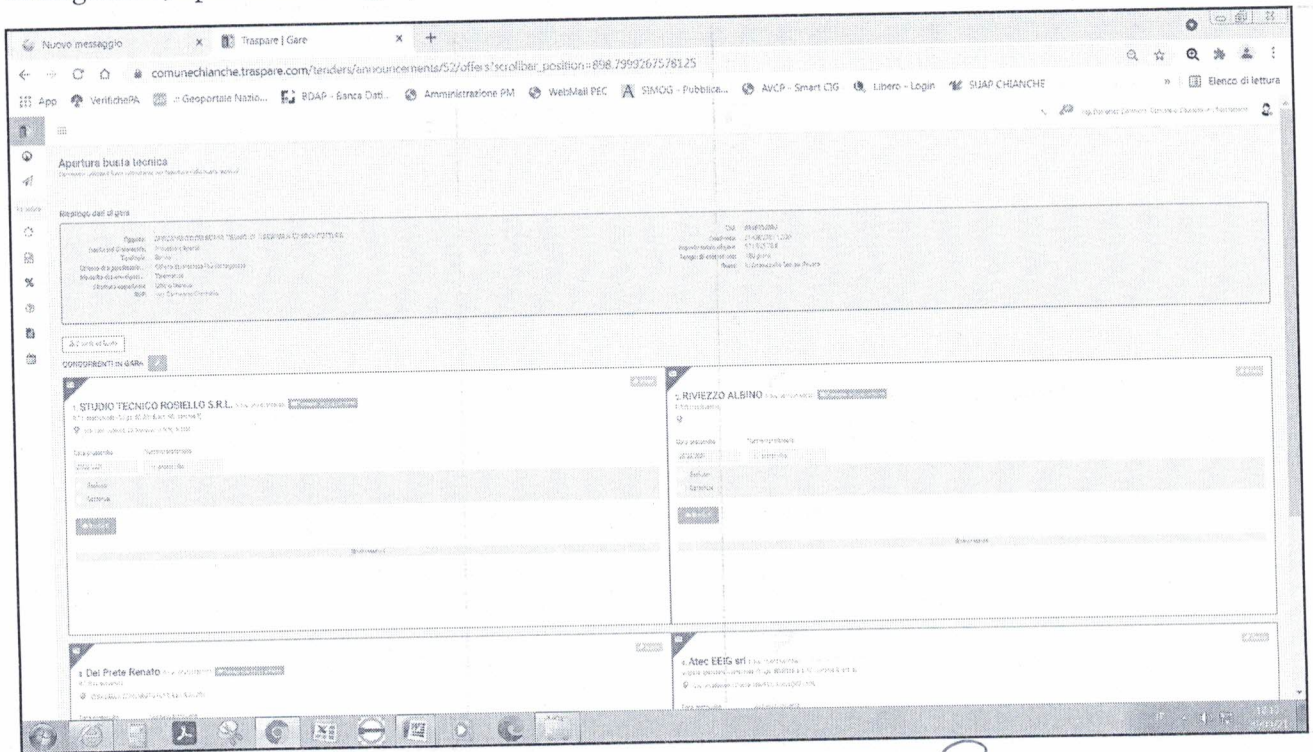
Nuovo messaggio

Traspare | Gare

comunechianche.traspare.com/tenders/announcements/52/offers?scrollbar_position=898.7999267578125

App VerifichePA Geoportale Nazio... BDAP - Banca Dati... Amministrazione PM WebMail PEC SIMOG - Pubblica... AVCP - Smart CIG Libero - Login SUAP CHIANCHE

Elenco di lettura

Apertura busta tecnica

Riepilogo dati di gara

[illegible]

CONCORRENTI IN GARA

1. STUDIO TECNICO ROSIELLO S.R.L.

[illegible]

2. RIVIEZZO ALBINO

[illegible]

3. Del Prete Renato

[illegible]

4. Atec EEIG srl

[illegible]